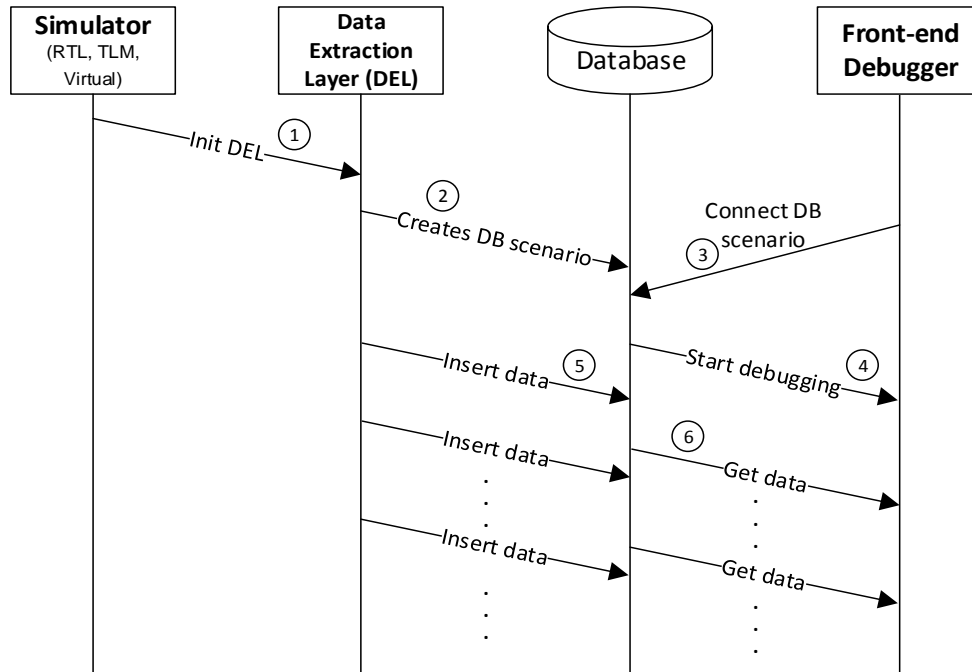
Simulator
(RTL, TLM, Virtual)

Data Extraction Layer (DEL)

Database

Front-end Debugger

Init DEL
1

2
Creates DB scenario

Connect DB scenario
3

Insert data
5

Start debugging
4

Insert data

6
Get data

.
.
.

.
.
.

Insert data

Get data

.
.
.

.
.
.